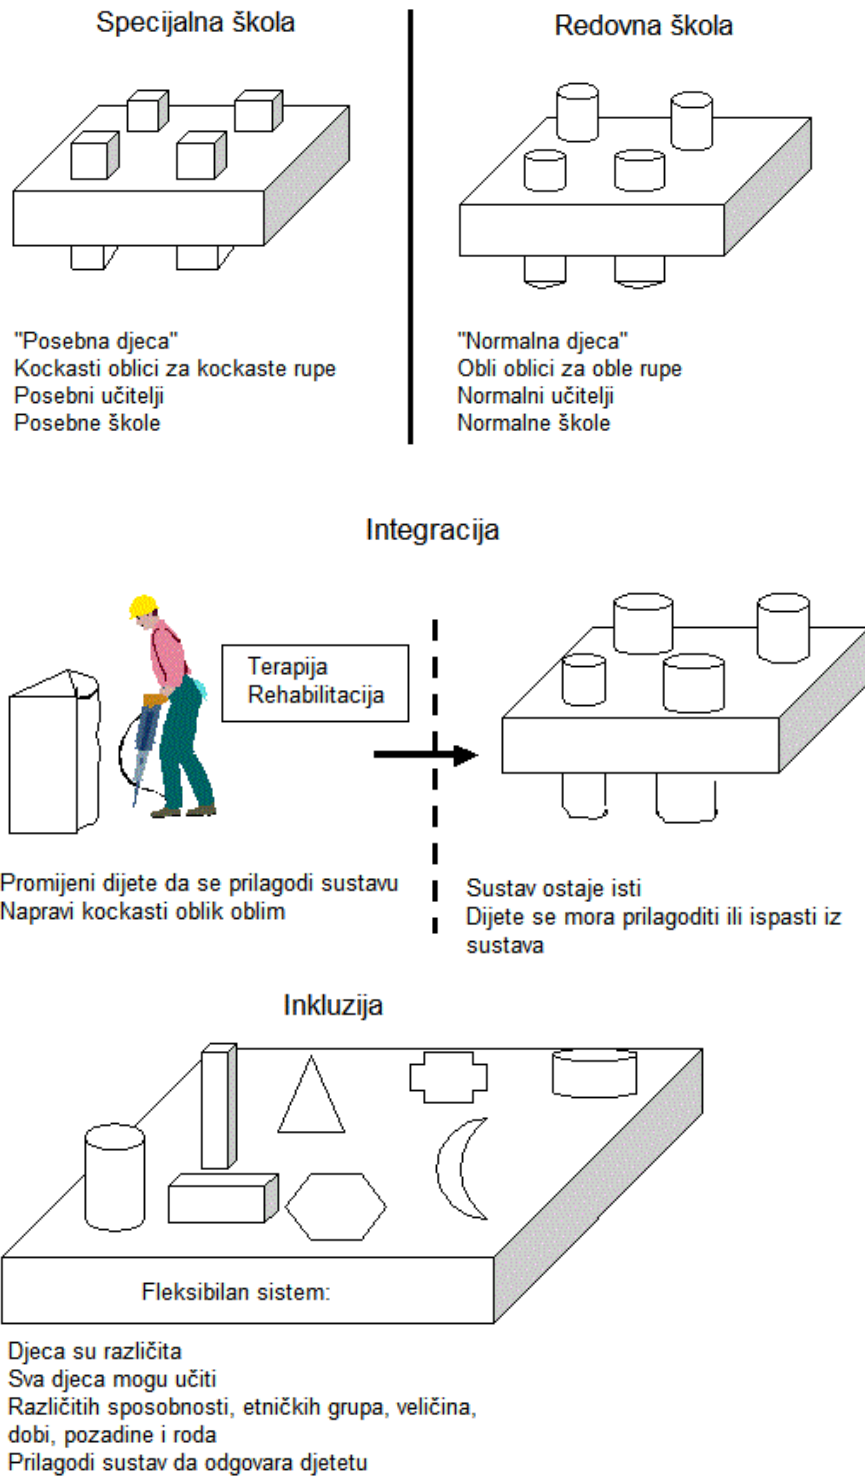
Specijalna škola

"Posebna djeca"
Kockasti oblici za kockaste rupe
Posebni učitelji
Posebne škole

Redovna škola

"Normalna djeca"
Obli oblici za oble rupe
Normalni učitelji
Normalne škole

Integracija

Terapija
Rehabilitacija

Promijeni dijete da se prilagodi sustavu
Napravi kockasti oblik oblim

Sustav ostaje isti
Dijete se mora prilagoditi ili ispasti iz sustava

Inkluzija

Fleksibilan sistem:

Djeca su različita
Sva djeca mogu učiti
Različitih sposobnosti, etničkih grupa, veličina, dobi, pozadine i roda
Prilagodi sustav da odgovara djetetu